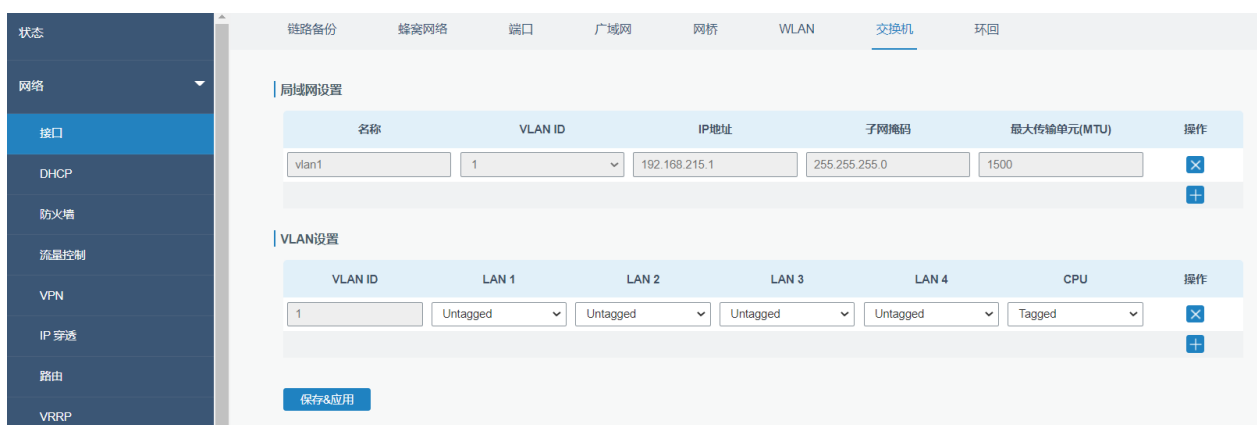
状态

网络

接口

DHCP

防火墙

流量控制

VPN

IP 穿透

路由

VRRP

链路备份 蜂窝网络 端口 广域网 网桥 WLAN 交换机 环回

局域网设置

| 名称 | VLAN ID | IP地址 | 子网掩码 | 最大传输单元(MTU) | 操作 |
|---|---|---|---|---|---|
| vlan1 | 1 | 192.168.215.1 | 255.255.255.0 | 1500 | |

VLAN设置

| VLAN ID | LAN 1 | LAN 2 | LAN 3 | LAN 4 | CPU | 操作 |
|---|---|---|---|---|---|---|
| 1 | Untagged | Untagged | Untagged | Untagged | Tagged | |

保存&应用